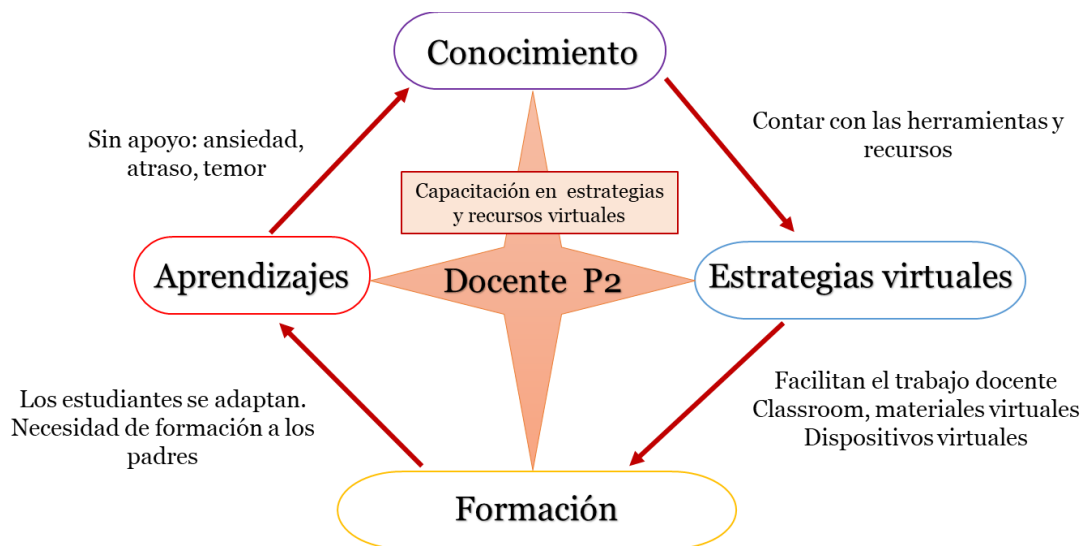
Conocimiento

Sin apoyo: ansiedad, atraso, temor

Contar con las herramientas y recursos

Capacitación en estrategias y recursos virtuales

Aprendizajes

Docente P2

Estrategias virtuales

Los estudiantes se adaptan. Necesidad de formación a los padres

Facilitan el trabajo docente
Classroom, materiales virtuales
Dispositivos virtuales

Formación